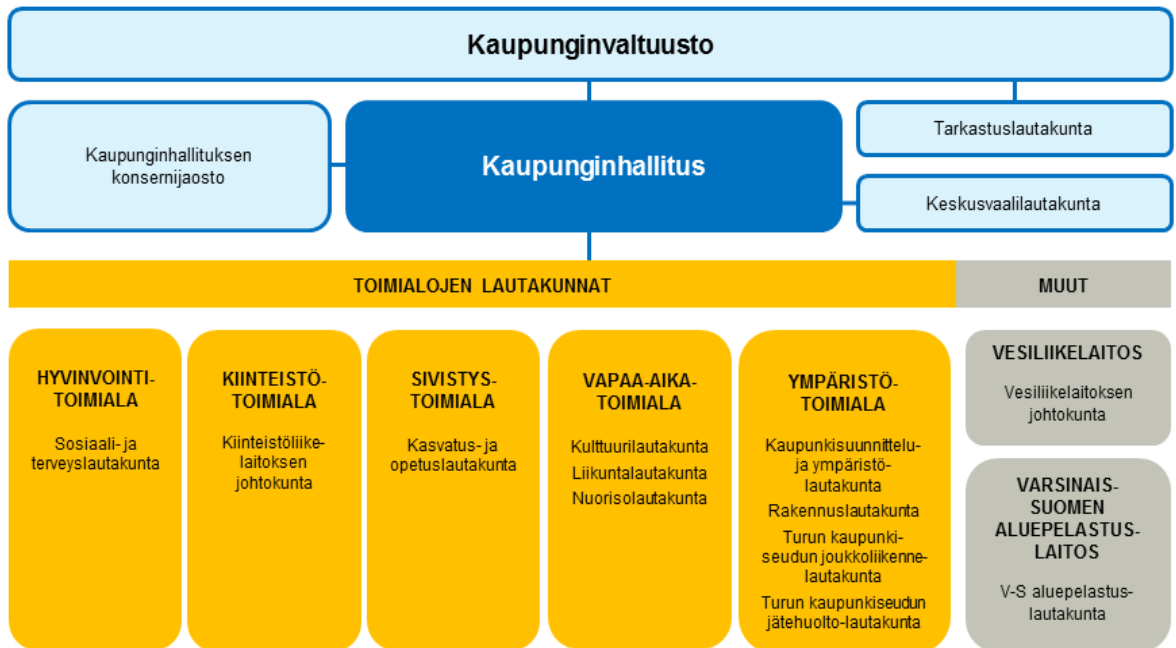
Kaupunginvaltuusto

Kaupunginhallituksen konsernijaosto

Kaupunginhallitus

Tarkastuslautakunta

Keskusvaalilautakunta

TOIMIALOJEN LAUTAKUNNAT

MUUT

HYVINVOINTI-TOIMIALA

Sosiaali- ja terveyslautakunta

KIINTEISTÖ-TOIMIALA

Kiinteistöliikelaitoksen johtokunta

SIVISTYS-TOIMIALA

Kasvatus- ja opetuslautakunta

VAPAA-AIKA-TOIMIALA

Kulttuurilautakunta
Liikuntalautakunta
Nuorisolautakunta

YMPÄRISTÖ-TOIMIALA

Kaupunkisuunnittelu- ja ympäristölautakunta
Rakennuslautakunta
Turun kaupunkiseudun joukkoliikennelautakunta
Turun kaupunkiseudun jätehuolto-lautakunta

VESILIIKELAITOS

Vesiliikelaitoksen johtokunta

VARSINAIS-SUOMEN ALUEPELASTUS-LAITOS

V-S aluepelastuslautakunta